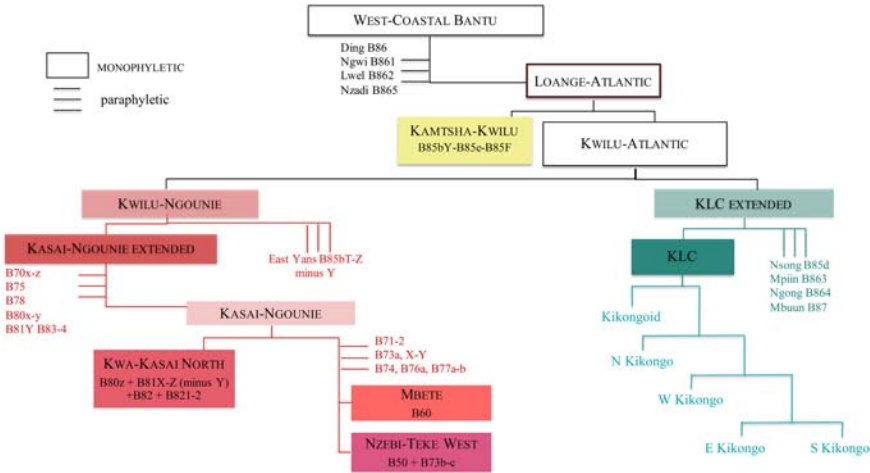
West-Coastal Bantu

monophyletic

paraphyletic

Ding B86
Ngwi B861
Lwel B862
Nzadi B865

Loange-Atlantic

Kamtsha-Kwilu
B85bY-B85e-B85F

Kwilu-Atlantic

Kwilu-Ngounie

KLC extended

Kasai-Ngounie extended

East Yans B85bT-Z minus Y

KLC

Nsong B85d
Mpiin B863
Ngong B864
Mbuun B87

B70x-z
B75
B78
B80x-y
B81Y B83-4

Kasai-Ngounie

Kikongoid

B71-2
B73a, X-Y
B74, B76a, B77a-b

Kwa-Kasai North
B80z + B81X-Z (minus Y) +B82 + B821-2

N Kikongo

Mbete
B60

W Kikongo

Nzebi-Teke West
B50 + B73b-c

E Kikongo

S Kikongo